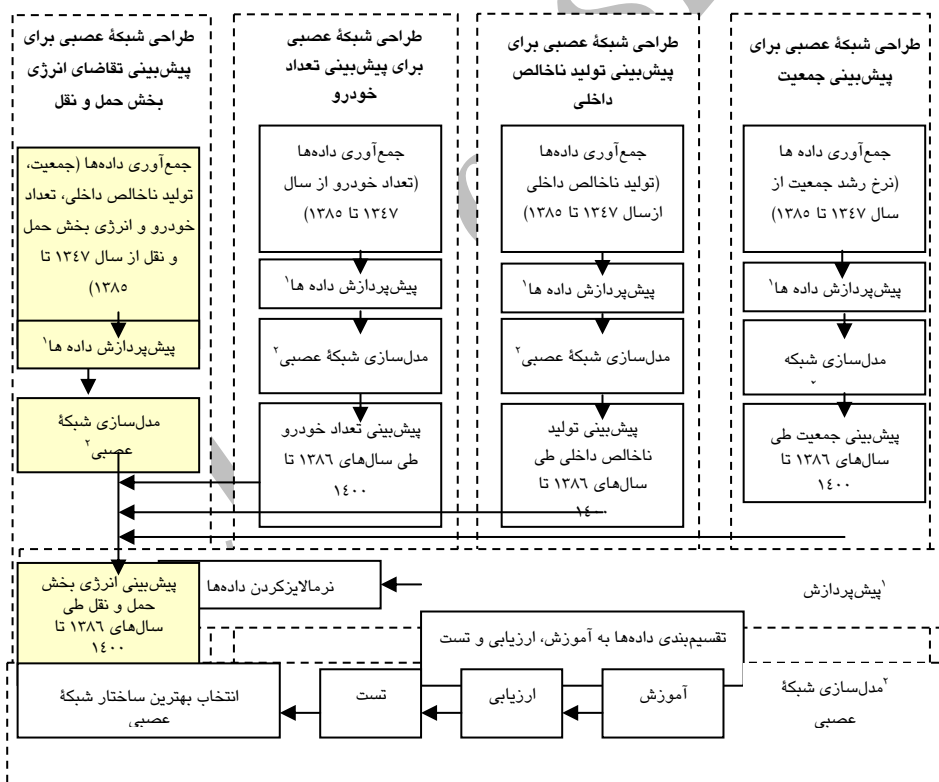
طراحی شبکهٔ عصبی برای پیش‌بینی جمعیت

جمع‌آوری داده ها (نرخ رشد جمعیت از سال ۱۳۴۷ تا ۱۳۸۵)

پیش‌پردازش داده ها$^1$

مدل‌سازی شبکه $^2$

پیش‌بینی جمعیت طی سال‌های ۱۳۸۶ تا ۱۴۰۰

طراحی شبکهٔ عصبی برای پیش‌بینی تولید ناخالص داخلی

جمع‌آوری داده‌ها (تولید ناخالص داخلی ازسال ۱۳۴۷ تا ۱۳۸۵)

پیش‌پردازش داده ها$^1$

مدل‌سازی شبکهٔ عصبی$^2$

پیش‌بینی تولید ناخالص داخلی طی سال‌های ۱۳۸۶ تا ۱۴۰۰

طراحی شبکهٔ عصبی برای پیش‌بینی تعداد خودرو

جمع‌آوری داده‌ها (تعداد خودرو از سال ۱۳۴۷ تا ۱۳۸۵)

پیش‌پردازش داده ها$^1$

مدل‌سازی شبکهٔ عصبی$^2$

پیش‌بینی تعداد خودرو طی سال‌های ۱۳۸۶ تا ۱۴۰۰

طراحی شبکهٔ عصبی برای پیش‌بینی تقاضای انرژی بخش حمل و نقل

جمع‌آوری داده‌ها (جمعیت، تولید ناخالص داخلی، تعداد خودرو و انرژی بخش حمل و نقل از سال ۱۳۴۷ تا ۱۳۸۵)

پیش‌پردازش داده ها$^1$

مدل‌سازی شبکهٔ عصبی$^2$

پیش‌بینی انرژی بخش حمل و نقل طی سال‌های ۱۳۸۶ تا ۱۴۰۰

$^1$پیش‌پردازش

نرمالایزکردن داده‌ها

تقسیم‌بندی داده‌ها به آموزش، ارزیابی و تست

$^2$مدل‌سازی شبکهٔ عصبی

آموزش

ارزیابی

تست

انتخاب بهترین ساختار شبکهٔ عصبی